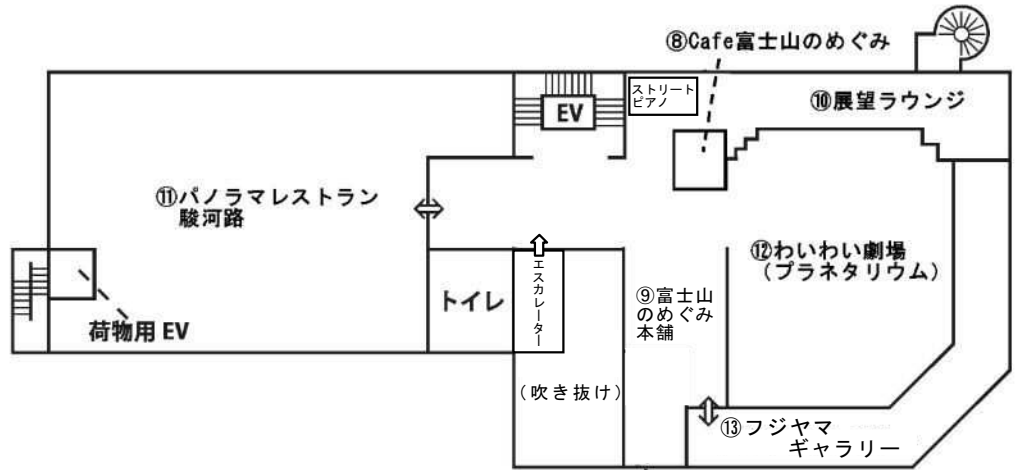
⑧Cafe富士山のめぐみ

ストリートピアノ

EV

⑩展望ラウンジ

⑪パノラマレストラン
駿河路

⑫わいわい劇場
（プラネタリウム）

トイレ

エスカレーター

⑨富士山
のめぐみ
本舗

荷物用 EV

（吹き抜け）

⑬フジヤマ
ギャラリー